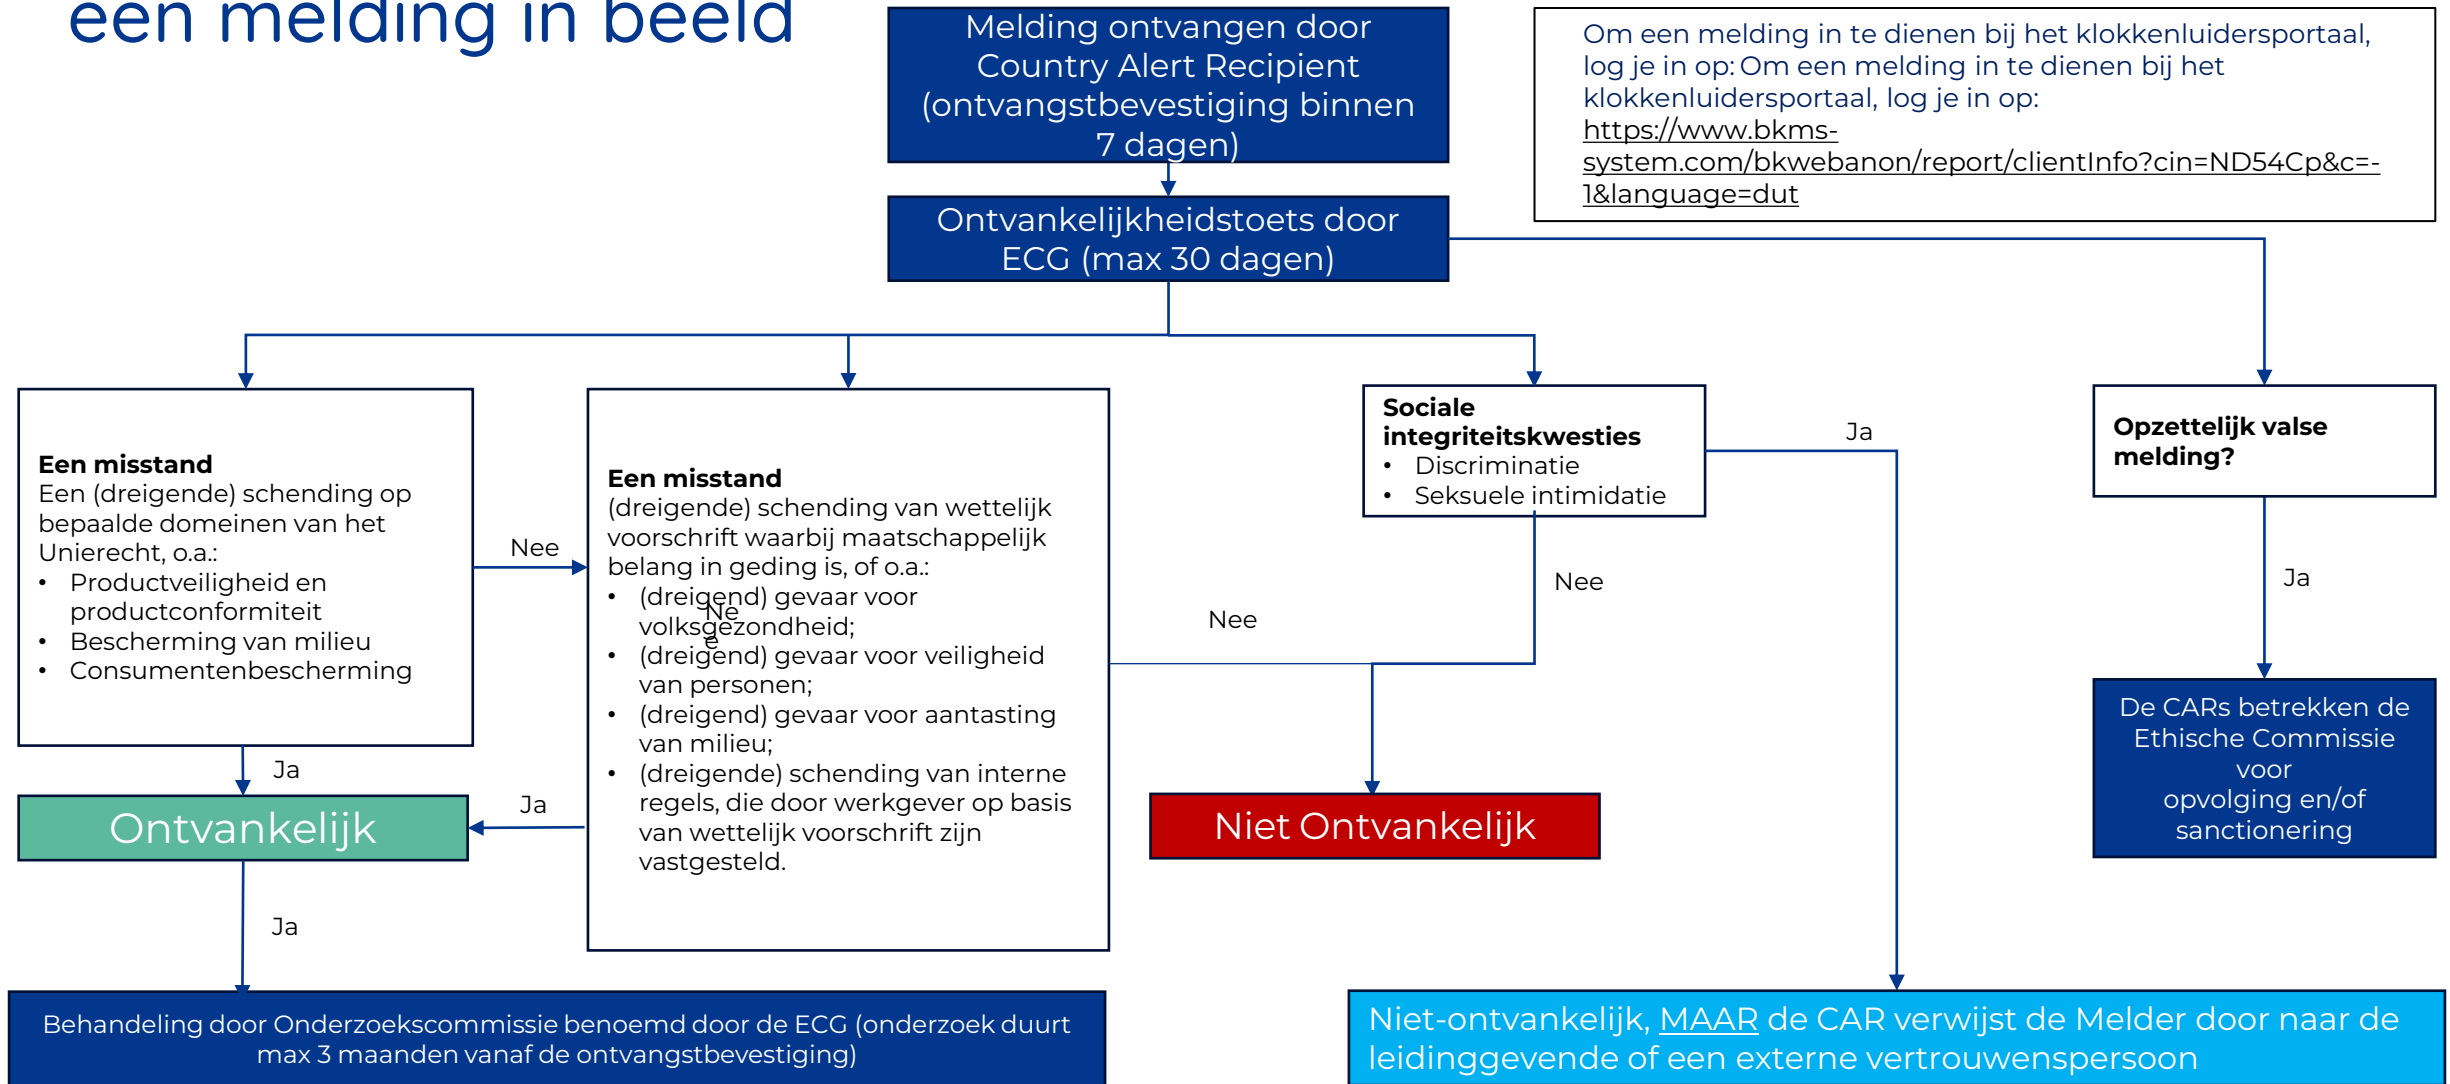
een melding in beeld

Melding ontvangen door Country Alert Recipient (ontvangstbevestiging binnen 7 dagen)

Om een melding in te dienen bij het klokkenluidersportaal, log je in op: Om een melding in te dienen bij het klokkenluidersportaal, log je in op: https://www.bkms-system.com/bkwebanon/report/clientInfo?cin=ND54Cp&c=-1&language=dut

Ontvankelijkheidstoets door ECG (max 30 dagen)

**Een misstand**
Een (dreigende) schending op bepaalde domeinen van het Unierecht, o.a.:
- Productveiligheid en productconformiteit
- Bescherming van milieu
- Consumentenbescherming

Nee

**Een misstand**
(dreigende) schending van wettelijk voorschrift waarbij maatschappelijk belang in geding is, of o.a.:
- (dreigend) gevaar voor volksgezondheid;
- (dreigend) gevaar voor veiligheid van personen;
- (dreigend) gevaar voor aantasting van milieu;
- (dreigende) schending van interne regels, die door werkgever op basis van wettelijk voorschrift zijn vastgesteld.

Ne e

**Sociale integriteitskwesties**
- Discriminatie
- Seksuele intimidatie

Ja

Nee

Nee

**Opzettelijk valse melding?**

Ja

De CARs betrekken de Ethische Commissie voor opvolging en/of sanctionering

Ja

Ontvankelijk

Ja

Niet Ontvankelijk

Ja

Behandeling door Onderzoekscommissie benoemd door de ECG (onderzoek duurt max 3 maanden vanaf de ontvangstbevestiging)

Niet-ontvankelijk, MAAR de CAR verwijst de Melder door naar de leidinggevende of een externe vertrouwenspersoon